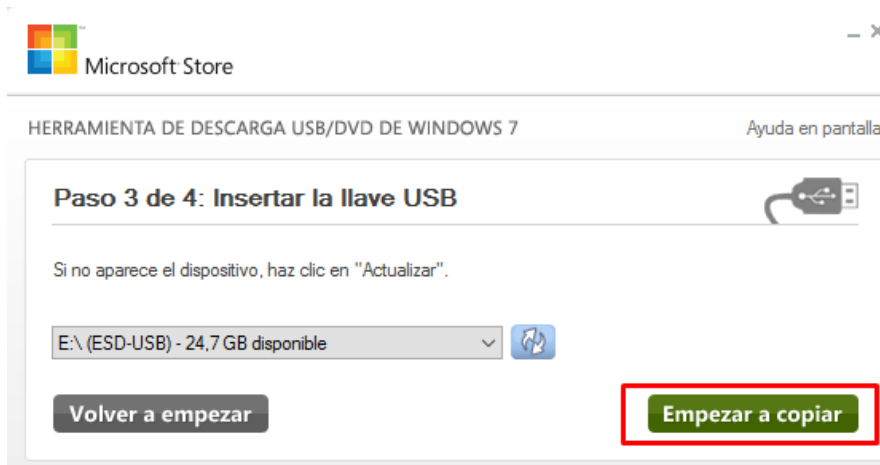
Microsoft Store

HERRAMIENTA DE DESCARGA USB/DVD DE WINDOWS 7

Ayuda en pantalla

Paso 3 de 4: Insertar la llave USB

Si no aparece el dispositivo, haz clic en "Actualizar".

E:\ (ESD-USB) - 24,7 GB disponible

Volver a empezar

Empezar a copiar